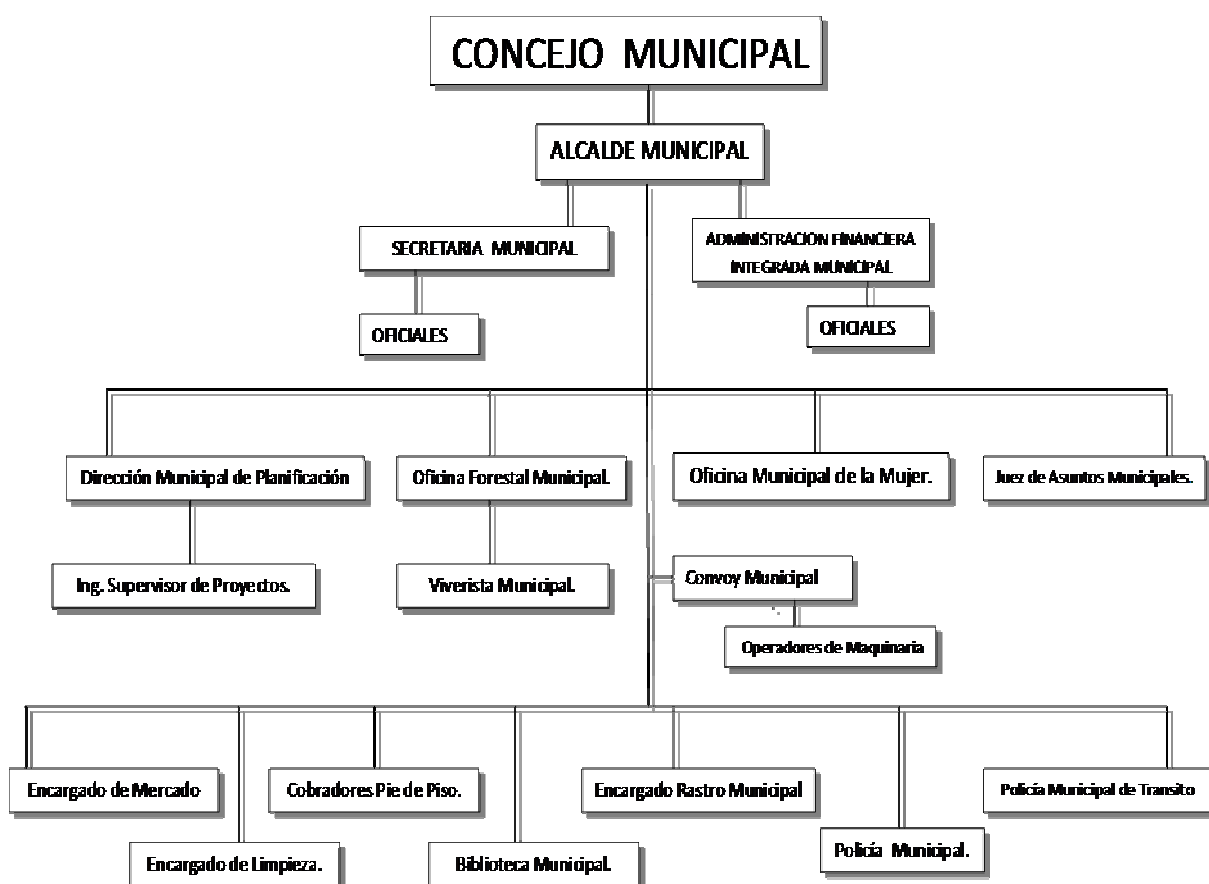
CONCEJO MUNICIPAL

ALCALDE MUNICIPAL

SECRETARIA MUNICIPAL

OFICIALES

ADMINISTRACION FINANCIERA INTEGRADA MUNICIPAL

OFICIALES

Dirección Municipal de Planificación

Ing. Supervisor de Proyectos.

Oficina Forestal Municipal.

Viverista Municipal.

Oficina Municipal de la Mujer.

Juez de Asuntos Municipales.

Convoy Municipal

Operadores de Maquinaria

Encargado de Mercado

Encargado de Limpieza.

Cobradores Pie de Piso.

Biblioteca Municipal.

Encargado Rastro Municipal

Policía Municipal.

Policía Municipal de Transito